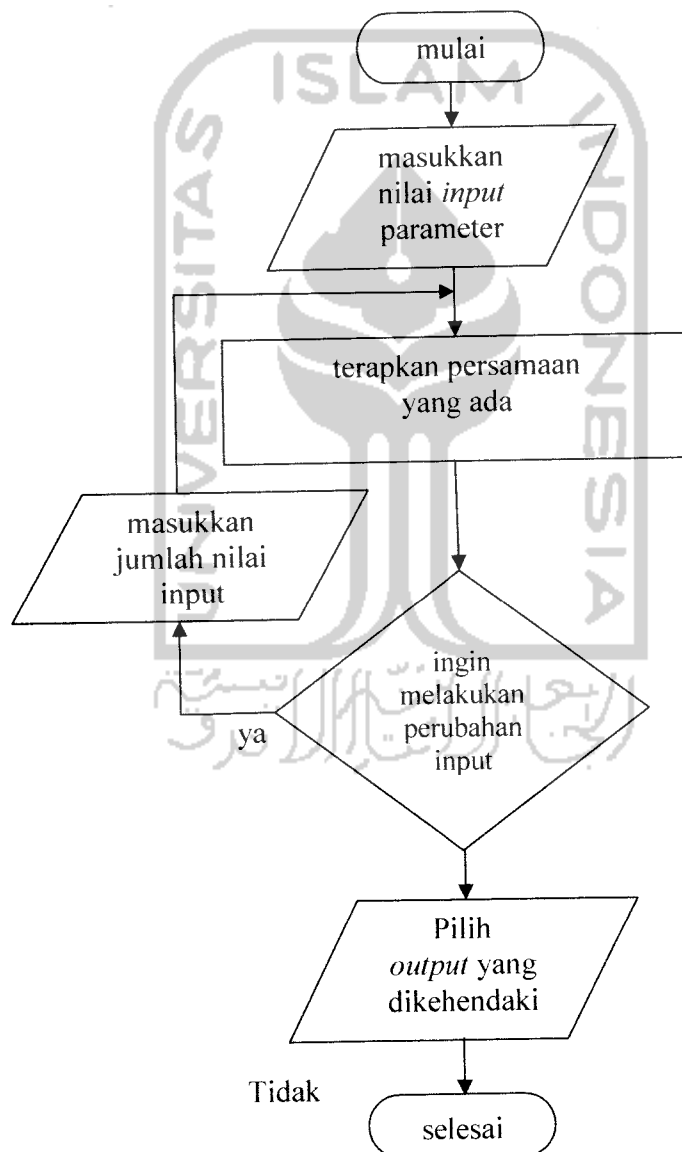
ISLAM
UNIVERSITAS
INDONESIA

mulai

masukkan nilai *input* parameter

terapkan persamaan yang ada

masukkan jumlah nilai input

ingin melakukan perubahan input

ya

Pilih *output* yang dikehendaki

Tidak

selesai